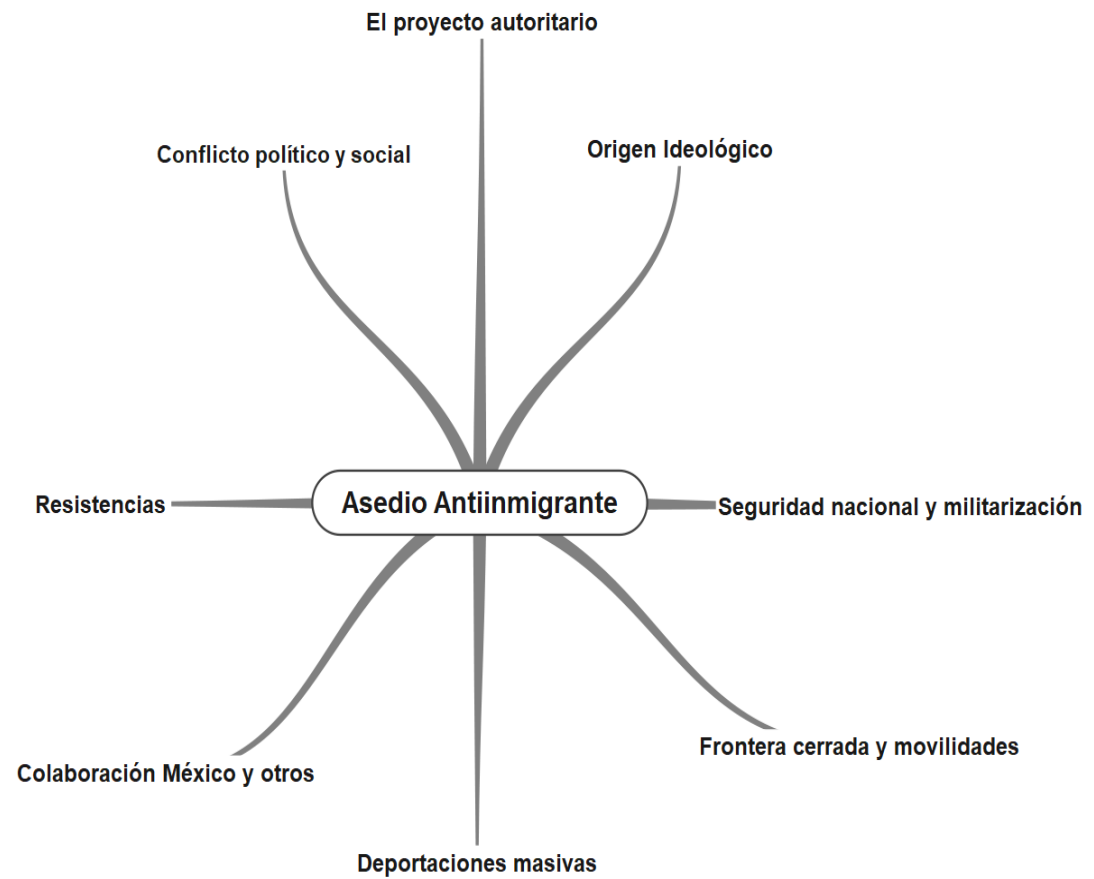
El proyecto autoritario

Conflicto político y social

Origen Ideológico

Resistencias

Asedio Antiinmigrante

Seguridad nacional y militarización

Frontera cerrada y movilidades

Colaboración México y otros

Deportaciones masivas